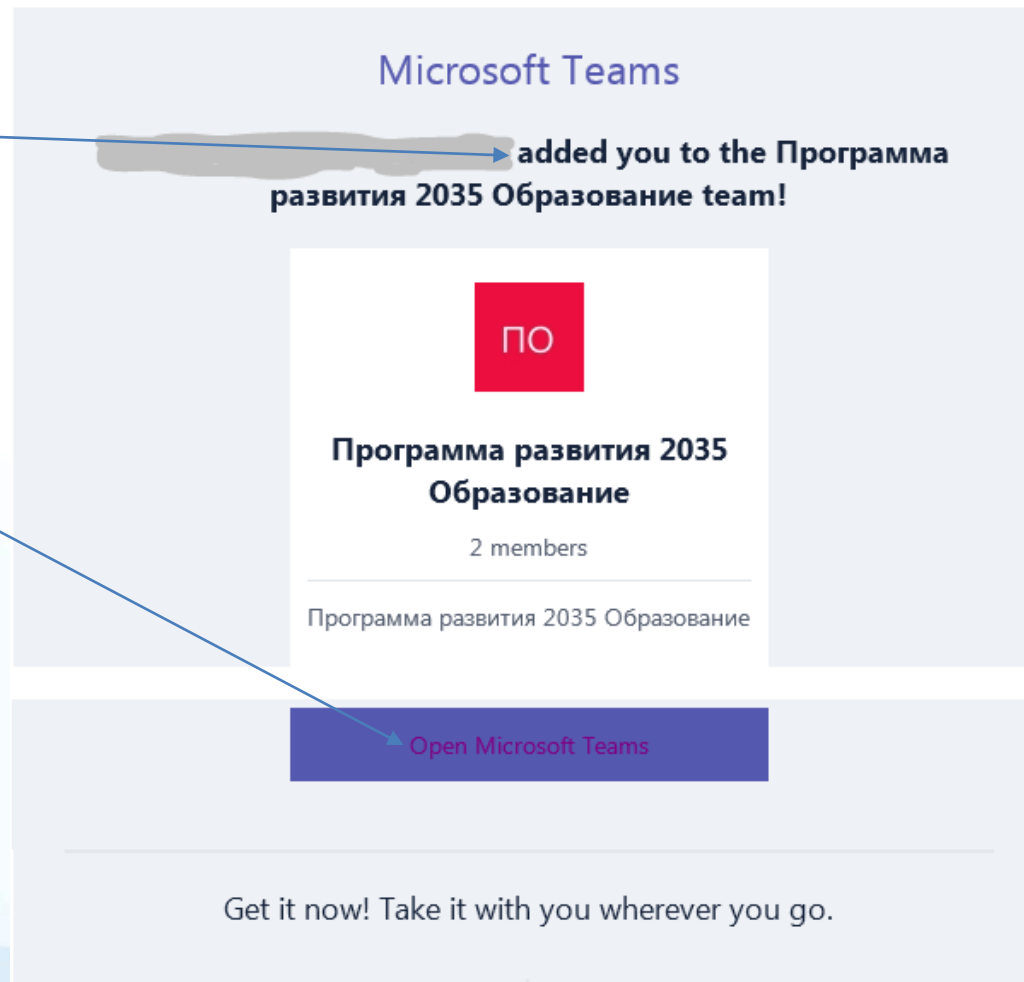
Microsoft Teams

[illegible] added you to the Программа развития 2035 Образование team!

ПО

Программа развития 2035 Образование

2 members

Программа развития 2035 Образование

Open Microsoft Teams

Get it now! Take it with you wherever you go.